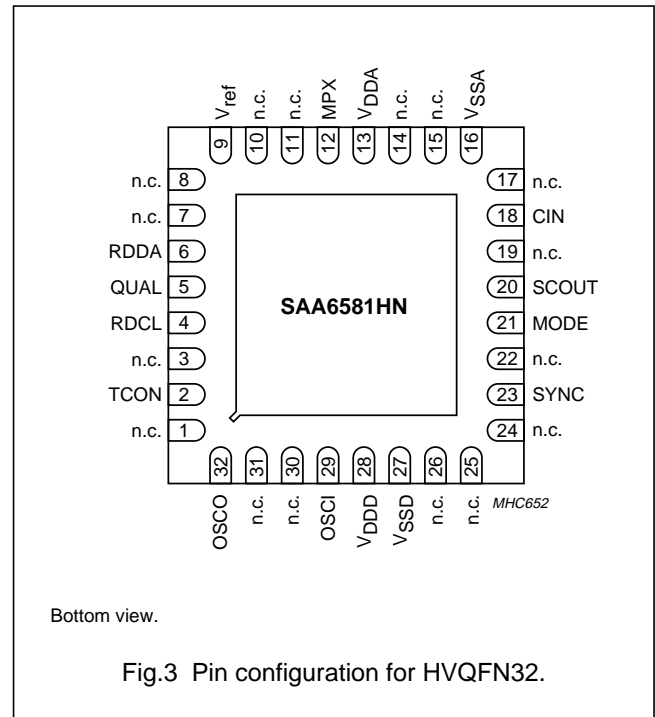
$V_{ref}$ 9
n.c. 10
n.c. 11
MPX 12
$V_{DDA}$ 13
n.c. 14
n.c. 15
$V_{SSA}$ 16

n.c. 8
n.c. 7
RDDA 6
QUAL 5
RDCL 4
n.c. 3
TCON 2
n.c. 1

SAA6581HN

17 n.c.
18 CIN
19 n.c.
20 SCOUT
21 MODE
22 n.c.
23 SYNC
24 n.c.

32 OSCO
31 n.c.
30 n.c.
29 OSCI
28 $V_{DDD}$
27 $V_{SSD}$
26 n.c.
25 n.c.

MHC652

Bottom view.

Fig.3 Pin configuration for HVQFN32.